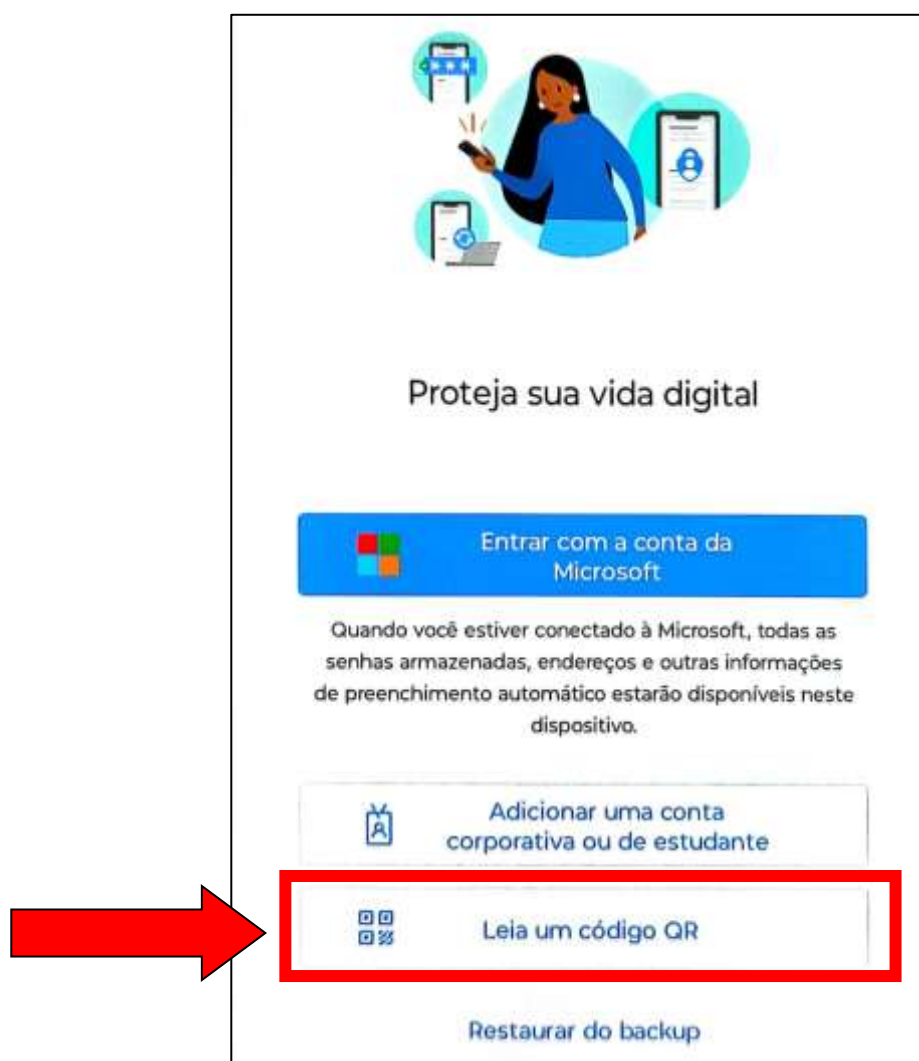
Proteja sua vida digital

Entrar com a conta da Microsoft

Quando você estiver conectado à Microsoft, todas as senhas armazenadas, endereços e outras informações de preenchimento automático estarão disponíveis neste dispositivo.

Adicionar uma conta corporativa ou de estudante

Leia um código QR

Restaurar do backup